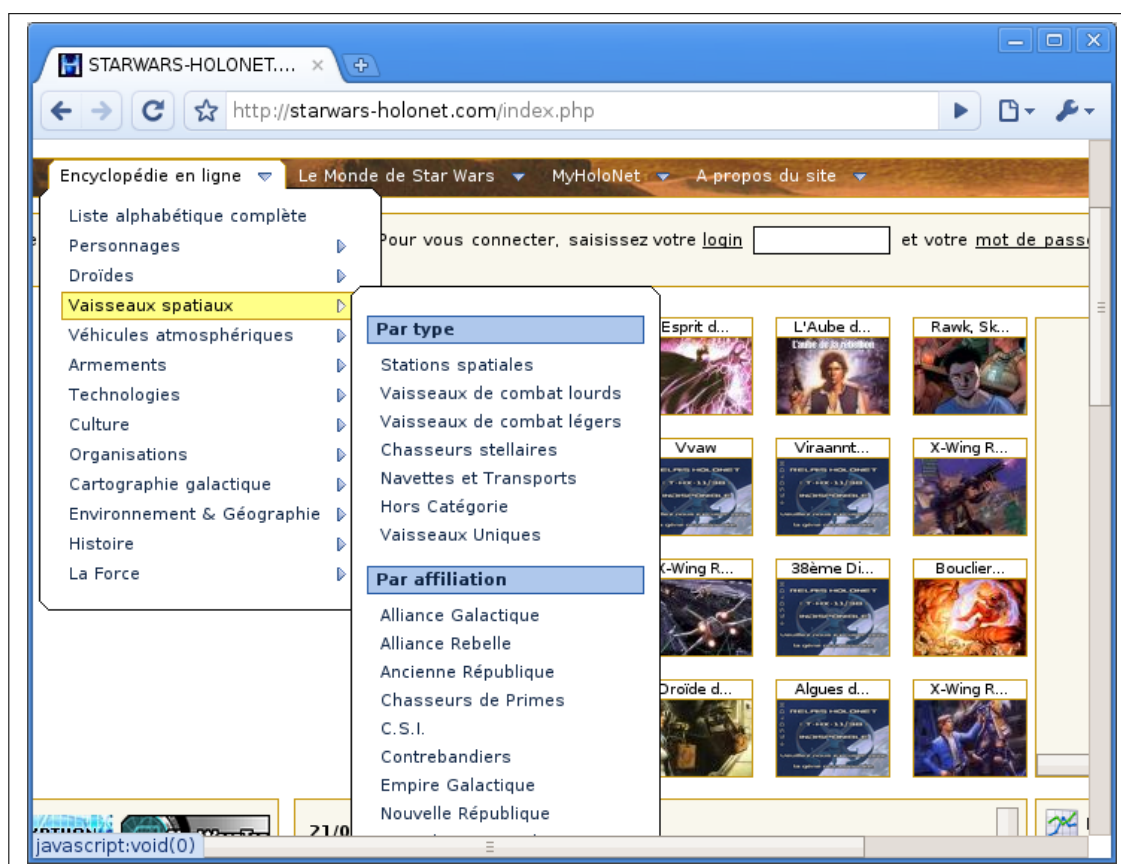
STARWARS-HOLONET.... ×

http://starwars-holonet.com/index.php

Encyclopédie en ligne
Le Monde de Star Wars
MyHoloNet
A propos du site

Liste alphabétique complète
Personnages
Droïdes
Vaisseaux spatiaux
Véhicules atmosphériques
Armements
Technologies
Culture
Organisations
Cartographie galactique
Environnement & Géographie
Histoire
La Force

Pour vous connecter, saisissez votre login et votre mot de pass

Par type
Stations spatiales
Vaisseaux de combat lourds
Vaisseaux de combat légers
Chasseurs stellaires
Navettes et Transports
Hors Catégorie
Vaisseaux Uniques

Par affiliation
Alliance Galactique
Alliance Rebelle
Ancienne République
Chasseurs de Primes
C.S.I.
Contrebandiers
Empire Galactique
Nouvelle République

Esprit d...
L'Aube d...
Rawk, Sk...
Vvaw
Viraannt...
X-Wing R...
X-Wing R...
38ème Di...
Bouclier...
Droïde d...
Algues d...
X-Wing R...

21/0

javascript:void(0)